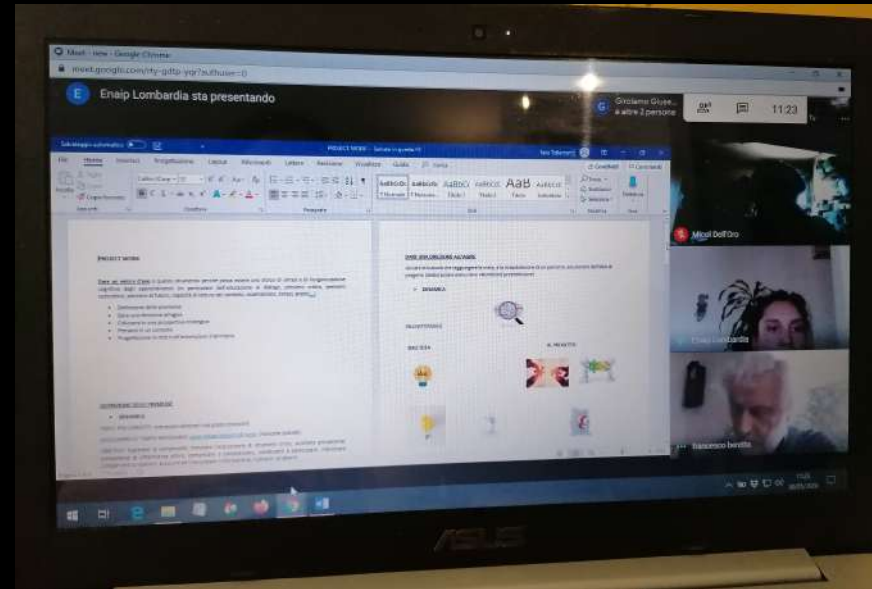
Meet - new - Google Chrome
meet.google.com/rty-gdtp-ygr?authuser=0

E Enaip Lombardia sta presentando

G Girolamo Giuse... e altre 2 persone

11:23

Salvataggio automatico
PROJECT WORK - Salvato in questo PC

File Home Inserisci Progettazione Layout Riferimenti Lettere Revisione Visualizza Guida Cerca

AaBbCcD AaBbCcD AaBbCc AaBbCcE AaB AaBbCcE
1 Normale 1 Nessuna... Titolo 1 Titolo 2 Titolo Sottotitolo

PROJECT WORK

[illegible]

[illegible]

DINAMICA

OBIETTIVO

DIAGNOSI

IL PROGETTO

Micol Dell'Oro

Enaip Lombardia

francesco berotto

ASUS